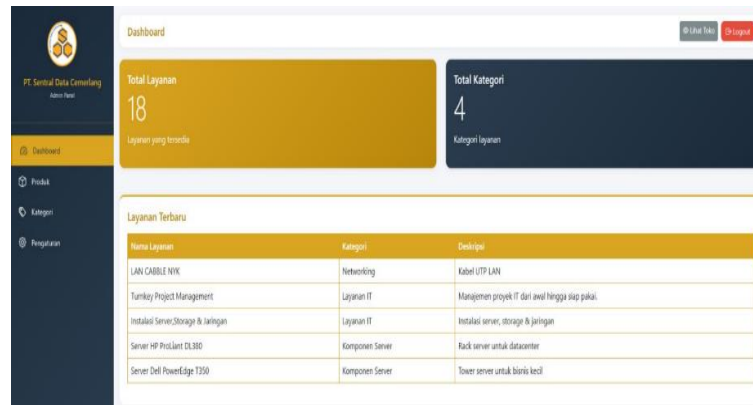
PT. Sentral Data Cemerlang
Admin Panel

Dashboard
Produk
Kategori
Pengaturan

Dashboard

Lihat Toko
Logout

Total Layanan
18
Layanan yang tersedia

Total Kategori
4
Kategori layanan

Layanan Terbaru

| Nama Layanan | Kategori | Deskripsi |
|---|---|---|
| LAN CABBLE NYK | Networking | Kabel UTP LAN |
| Turnkey Project Management | Layanan IT | Manajemen proyek IT dari awal hingga siap pakai. |
| Instalasi Server,Storage & Jaringan | Layanan IT | Instalasi server, storage & jaringan |
| Server HP ProLiant DL380 | Komponen Server | Rack server untuk datacenter |
| Server Dell PowerEdge T350 | Komponen Server | Tower server untuk bisnis kecil |